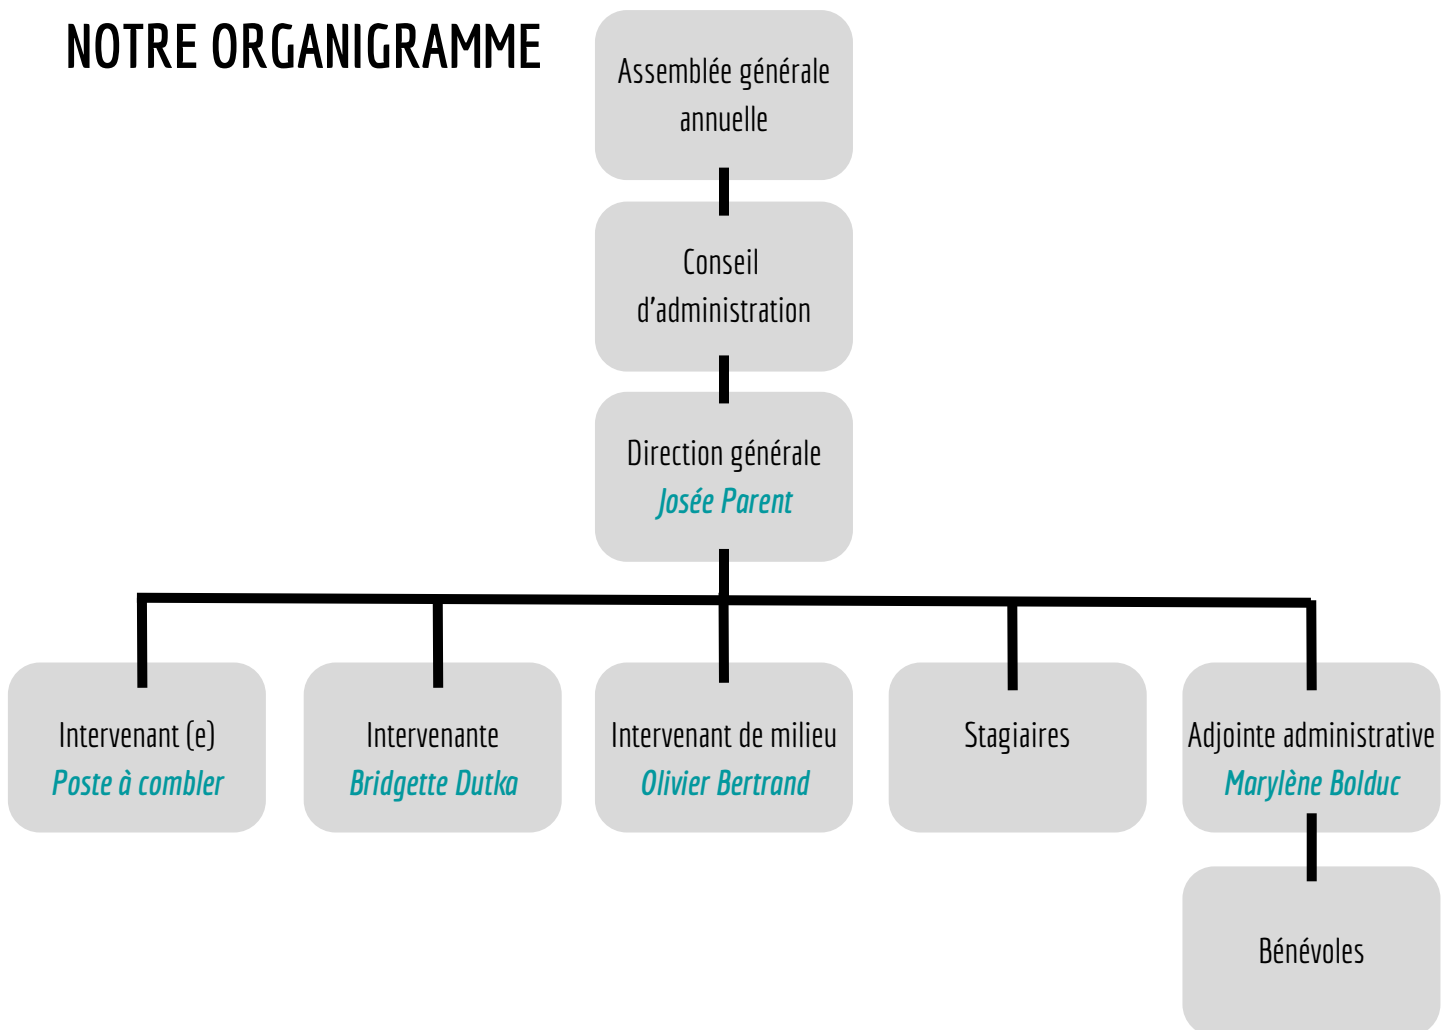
NOTRE ORGANIGRAMME

Assemblée générale annuelle

Conseil d’administration

Direction générale
Josée Parent

Intervenant (e)
Poste à combler

Intervenante
Bridgette Dutka

Intervenant de milieu
Olivier Bertrand

Stagiaires

Adjointe administrative
Marylène Bolduc

Bénévoles